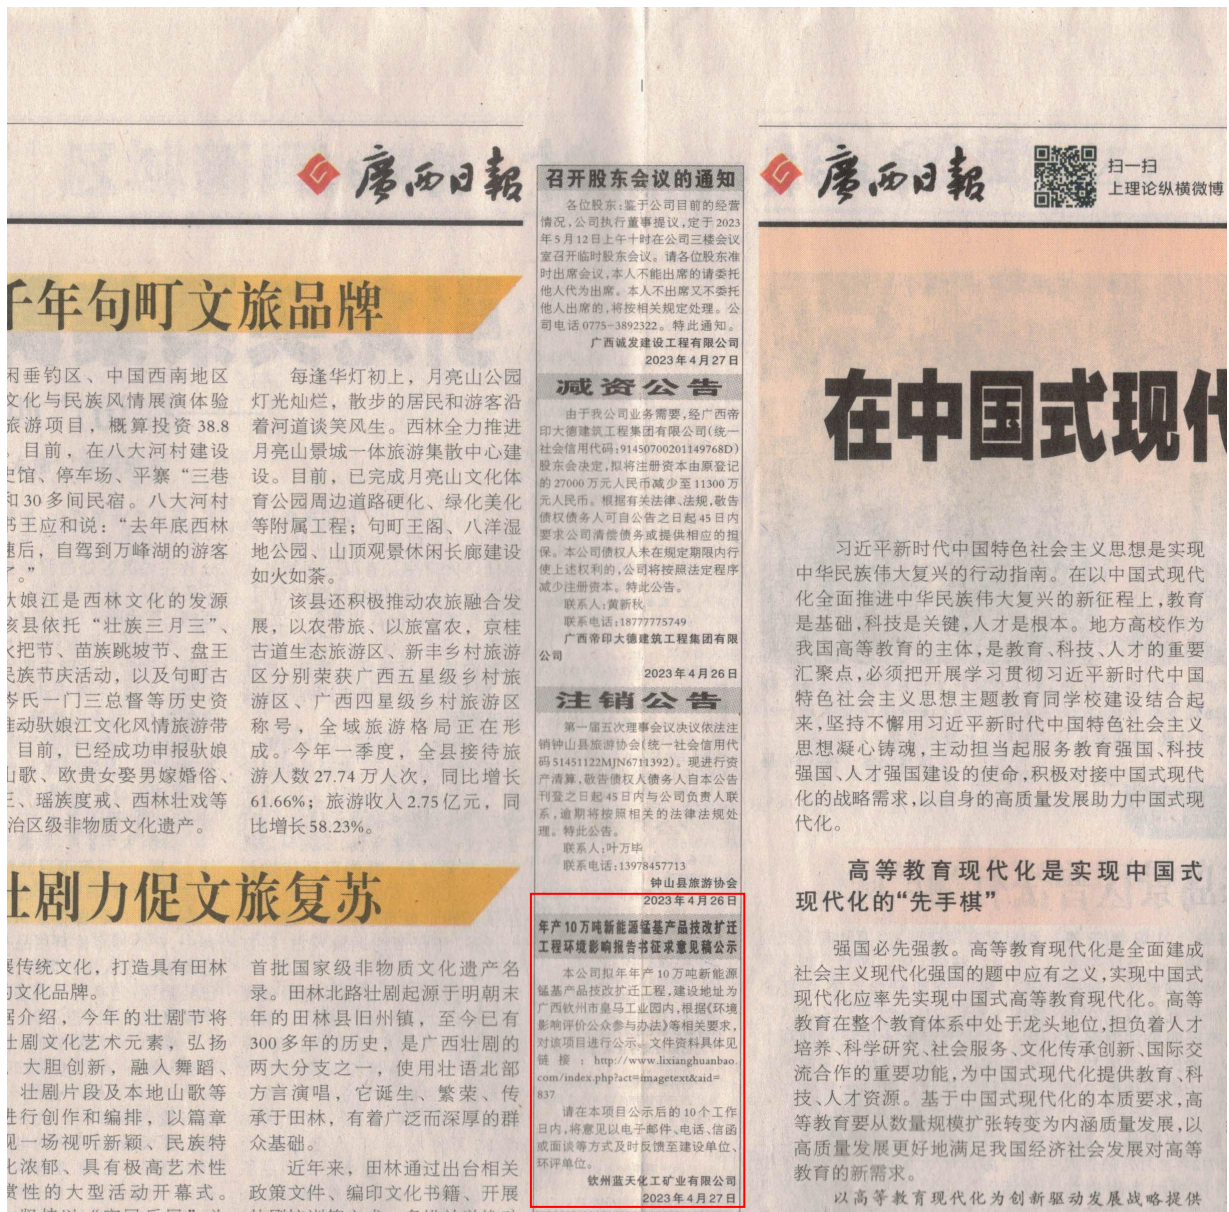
广西日报

千年句町文旅品牌

闲垂钓区、中国西南地区文化与民族风情展演体验旅游项目，概算投资38.8，目前，在八大河村建设史馆、停车场、平寨"三巷和30多间民宿。八大河村书王应和说："去年底西林建后，自驾到万峰湖的游客了。"

驮娘江是西林文化的发源该县依托"壮族三月三"、火把节、苗族跳坡节、盘王民族节庆活动，以及句町古岑氏一门三总督等历史资推动驮娘江文化风情旅游带目前，已经成功申报驮娘山歌、欧贵女娶男嫁婚俗、三、瑶族度戒、西林壮戏等治区级非物质文化遗产。

每逢华灯初上，月亮山公园灯光灿烂，散步的居民和游客沿着河道谈笑风生。西林全力推进月亮山景城一体旅游集散中心建设。目前，已完成月亮山文化体育公园周边道路硬化、绿化美化等附属工程；句町王阁、八洋湿地公园、山顶观景休闲长廊建设如火如荼。

该县还积极推动农旅融合发展，以农带旅、以旅富农，京桂古道生态旅游区、新丰乡村旅游区分别荣获广西五星级乡村旅游区、广西四星级乡村旅游区称号，全域旅游格局正在形成。今年一季度，全县接待旅游人数27.74万人次，同比增长61.66%；旅游收入2.75亿元，同比增长58.23%。

壮剧力促文旅复苏

展传统文化，打造具有田林的文化品牌。

据介绍，今年的壮剧节将壮剧文化艺术元素，弘扬，大胆创新，融入舞蹈、壮剧片段及本地山歌等进行创作和编排，以篇章现一场视听新颖、民族特比浓郁、具有极高艺术性赏性的大型活动开幕式。

首批国家级非物质文化遗产名录。田林北路壮剧起源于明朝末年的田林县旧州镇，至今已有300多年的历史，是广西壮剧的两大分支之一，使用壮语北部方言演唱，它诞生、繁荣、传承于田林，有着广泛而深厚的群众基础。

近年来，田林通过出台相关政策文件、编印文化书籍、开展

召开股东会议的通知

各位股东：鉴于公司目前的经营情况，公司执行董事提议，定于2023年5月12日上午十时在公司三楼会议室召开临时股东会议。请各位股东准时出席会议，本人不能出席的请委托他人代为出席。本人不出席又不委托他人出席的，将按相关规定处理。公司电话0775-3892322。特此通知。

广西诚发建设工程有限公司
2023年4月27日

减资公告

由于我公司业务需要，经广西帝印大德建筑工程集团有限公司(统一社会信用代码：91450700201149768D)股东会决定，拟将注册资本由原登记的27000万元人民币减少至11300万元人民币。根据有关法律、法规，敬告债权债务人可自公告之日起45日内要求公司清偿债务或提供相应的担保。本公司债权人未在规定期限内行使上述权利的，公司将按照法定程序减少注册资本。特此公告。

联系人：黄新秋
联系电话：18777775749
广西帝印大德建筑工程集团有限公司
2023年4月26日

注销公告

第一届五次理事会议决议依法注销钟山县旅游协会(统一社会信用代码51451122MJN6711392)。现进行资产清算，敬告债权人债务人自本公告刊登之日起45日内与公司负责人联系，逾期将按照相关的法律法规处理。特此公告。

联系人：叶万毕
联系电话：13978457713
钟山县旅游协会
2023年4月26日

年产10万吨新能源锰基产品技改扩迁工程环境影响报告书征求意见稿公示

本公司拟年产10万吨新能源锰基产品技改扩迁工程，建设地址为广西钦州市皇马工业园内，根据《环境影响评价公众参与办法》等相关要求，对该项目进行公示。文件资料具体见链接：http://www.lixianghuanbao.com/index.php?act=imagetext&aid=837

请在本项目公示后的10个工作日内，将意见以电子邮件、电话、信函或面谈等方式及时反馈至建设单位、环评单位。

钦州蓝天化工矿业有限公司
2023年4月27日

广西日报

扫一扫
上理论纵横微博

在中国式现代

习近平新时代中国特色社会主义思想是实现中华民族伟大复兴的行动指南。在以中国式现代化全面推进中华民族伟大复兴的新征程上，教育是基础，科技是关键，人才是根本。地方高校作为我国高等教育的主体，是教育、科技、人才的重要汇聚点，必须把开展学习贯彻习近平新时代中国特色社会主义思想主题教育同学校建设结合起来，坚持不懈用习近平新时代中国特色社会主义思想凝心铸魂，主动担当起服务教育强国、科技强国、人才强国建设的使命，积极对接中国式现代化的战略需求，以自身的高质量发展助力中国式现代化。

高等教育现代化是实现中国式现代化的"先手棋"

强国必先强教。高等教育现代化是全面建成社会主义现代化强国的题中应有之义，实现中国式现代化应率先实现中国式高等教育现代化。高等教育在整个教育体系中处于龙头地位，担负着人才培养、科学研究、社会服务、文化传承创新、国际交流合作的重要功能，为中国式现代化提供教育、科技、人才资源。基于中国式现代化的本质要求，高等教育要从数量规模扩张转变为内涵质量发展，以高质量发展更好地满足我国经济社会发展对高等教育的新需求。

以高等教育现代化为创新驱动发展战略提供